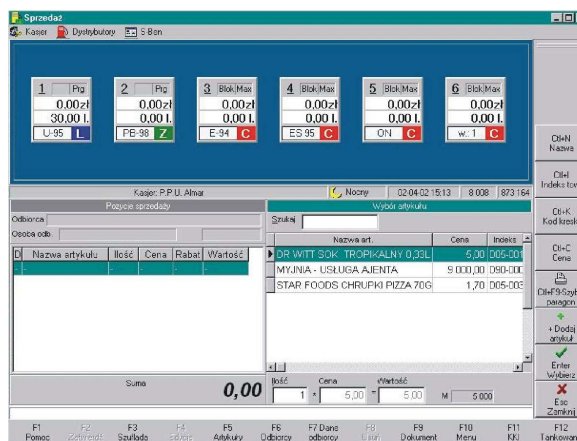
Sprzedaż

Kasjer Dystrybutory S.Bon

1 Prg 0,00zł 30,00 l. U-95 L

2 Prg 0,00zł 0,00 l. PB-98 Z

3 Blok Max 0,00zł 0,00 l. E-94 C

4 Blok Max 0,00zł 0,00 l. ES 95 C

5 Blok Max 0,00zł 0,00 l. ON C

6 Blok Max 0,00zł 0,00 l. w.: 1 C

Ctl+N Nazwa

Ctl+I Indeks tow

Ctl+K Kod kresk

Ctl+C Cena

Ctl+F9 Szyb paragon

+ Dodaj artykuł

Enter Wybierz

Esc Zamknij

Kasjer: P.P.U. Almar

Nocny 02.04.02 15:13 8 008 873 164

Pozycje sprzedaży

Odbiorca

Osoba odb.

| D | Nazwa artykułu | Ilość | Cena | Rabat | Wartość |
|---|---|---|---|---|---|
| - | - | - | - | - | - |

Wybór artykułu

Szukaj

| Nazwa art. | Cena | Indeks |
|---|---|---|
| DR WITT SOK. TROPIKALNY 0,33L | 5,00 | D05-001 |
| MYJNIA - USŁUGA AJENTA | 9 000,00 | 090-000 |
| STAR FOODS CHRUPKI PIZZA 70G | 1,70 | D05-003 |

Suma 0,00

Ilość 1 × Cena 5,00 = Wartość 5,00 M 5 000

F1 Pomoc F2 Zatwierdź F3 Szuflada F4 Szukaj F5 Artykuły F6 Odbiorcy F7 Dane odbiorcy F8 Usuń F9 Dokument F10 Menu F11 KKI F12 Tankowan